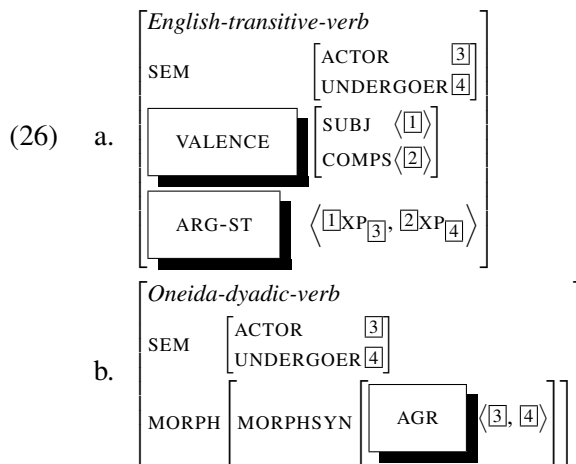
(26) a. $\begin{bmatrix} \textit{English-transitive-verb} \\ \text{SEM} & \begin{bmatrix} \text{ACTOR} & \boxed{3} \\ \text{UNDERGOER} & \boxed{4} \end{bmatrix} \\ \boxed{\text{VALENCE}} & \begin{bmatrix} \text{SUBJ} & \langle \boxed{1} \rangle \\ \text{COMPS} & \langle \boxed{2} \rangle \end{bmatrix} \\ \boxed{\text{ARG-ST}} & \left\langle \boxed{1}\text{XP}_{\boxed{3}}, \boxed{2}\text{XP}_{\boxed{4}} \right\rangle \end{bmatrix}$

b. $\begin{bmatrix} \textit{Oneida-dyadic-verb} \\ \text{SEM} & \begin{bmatrix} \text{ACTOR} & \boxed{3} \\ \text{UNDERGOER} & \boxed{4} \end{bmatrix} \\ \text{MORPH} & \begin{bmatrix} \text{MORPHSYN} & \begin{bmatrix} \boxed{\text{AGR}} & \langle \boxed{3}, \boxed{4} \rangle \end{bmatrix} \end{bmatrix} \end{bmatrix}$